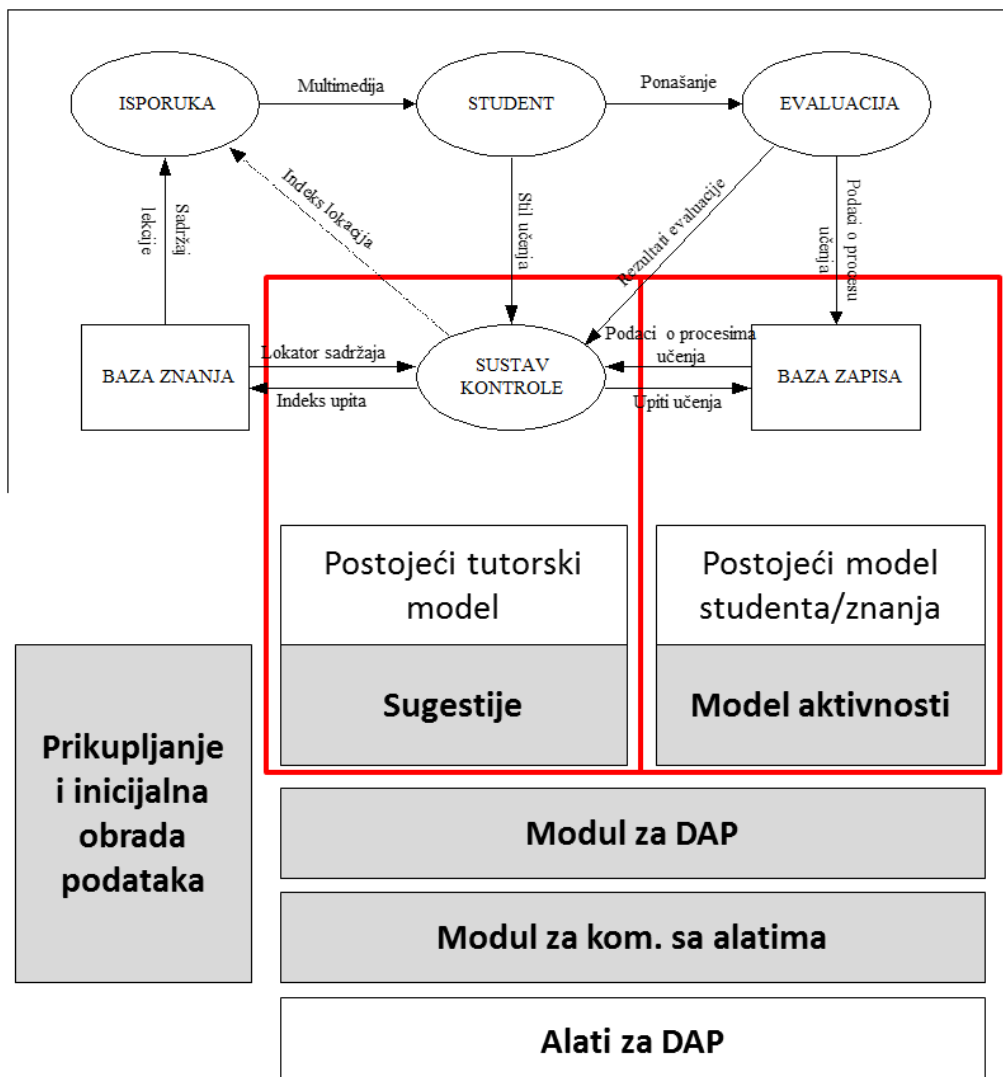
ISPORUKA

Multimedija

STUDENT

Ponašanje

EVALUACIJA

Sadržaj lekcije

Indeks lokacija

Stil učenja

Rezultati evaluacije

Podaci o procesu učenja

BAZA ZNANJA

Lokator sadržaja

Indeks upita

SUSTAV KONTROLE

Podaci o procesima učenja

Upiti učenja

BAZA ZAPISA

Postojeći tutorski model

Sugestije

Postojeći model studenta/znanja

Model aktivnosti

Prikupljanje i inicijalna obrada podataka

Modul za DAP

Modul za kom. sa alatima

Alati za DAP